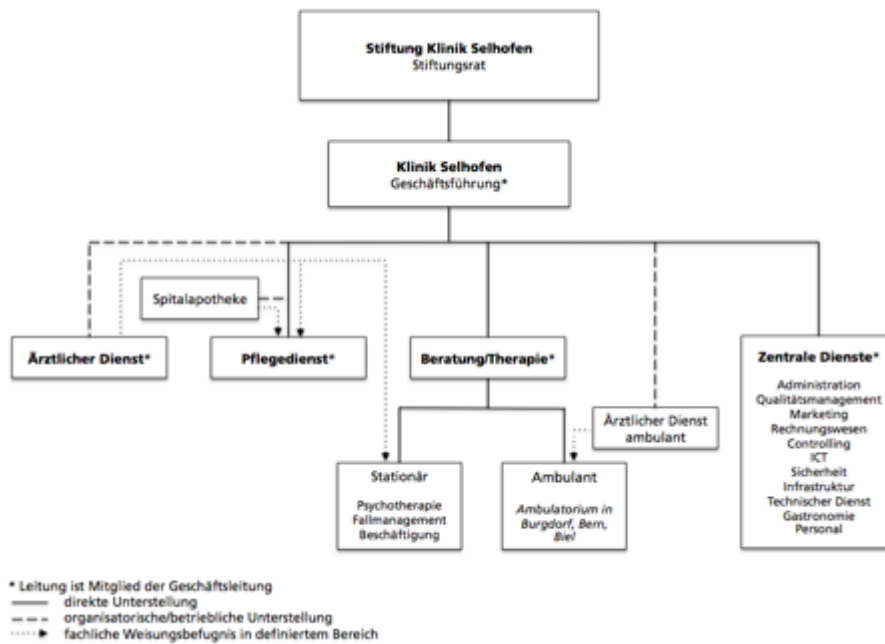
Stiftung Klinik Selhofen
Stiftungsrat

Klinik Selhofen
Geschäftsführung*

Spitalapotheke

Ärztlicher Dienst*

Pflegedienst*

Beratung/Therapie*

Ärztlicher Dienst ambulant

Zentrale Dienste*
Administration
Qualitätsmanagement
Marketing
Rechnungswesen
Controlling
ICT
Sicherheit
Infrastruktur
Technischer Dienst
Gastronomie
Personal

Stationär
Psychotherapie
Fallmanagement
Beschäftigung

Ambulant
Ambulatorium in Burgdorf, Bern, Biel

* Leitung ist Mitglied der Geschäftsleitung
direkte Unterstellung
organisatorische/betriebliche Unterstellung
fachliche Weisungsbefugnis in definiertem Bereich